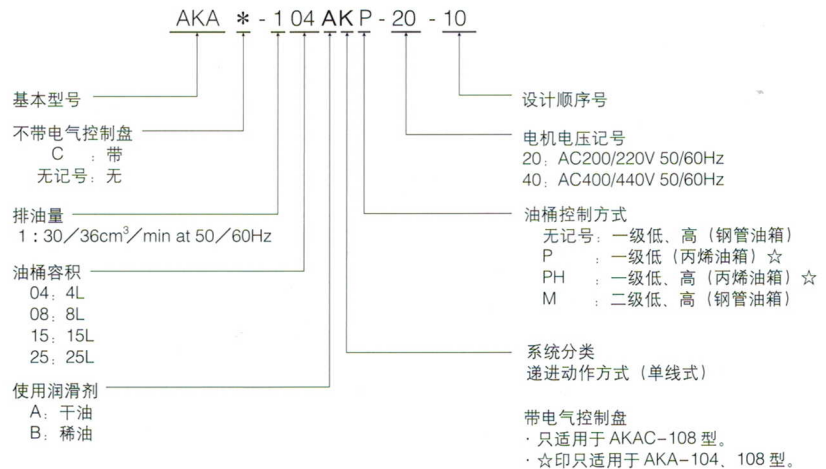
AKA ＊ - 1 04 AK P - 20 - 10

基本型号

不带电气控制盘
C ：带
无记号：无

排油量
1：30／36cm$^3$／min at 50／60Hz

油桶容积
04：4L
08：8L
15：15L
25：25L

使用润滑剂
A：干油
B：稀油

设计顺序号

电机电压记号
20：AC200/220V 50/60Hz
40：AC400/440V 50/60Hz

油桶控制方式
无记号：一级低、高（钢管油箱）
P ：一级低（丙烯油箱）☆
PH ：一级低、高（丙烯油箱）☆
M ：二级低、高（钢管油箱）

系统分类
递进动作方式（单线式）

带电气控制盘
· 只适用于 AKAC-108 型。
· ☆印只适用于 AKA-104、108 型。